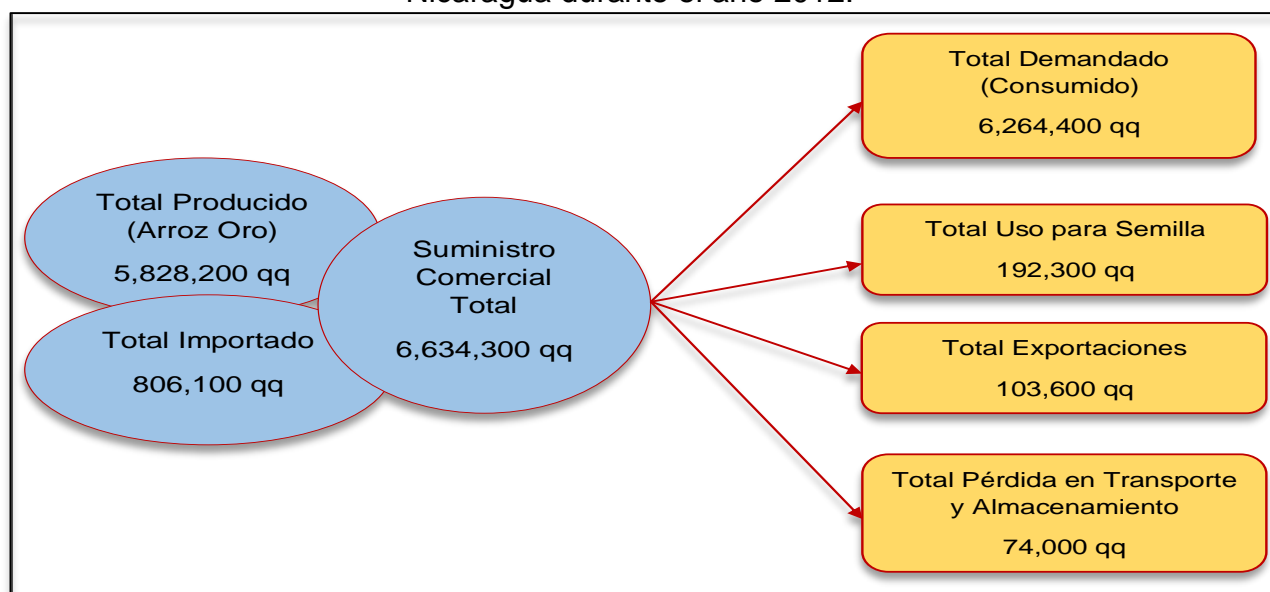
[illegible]

Total Producido (Arroz Oro)
5,828,200 qq

Total Importado
806,100 qq

Suministro Comercial Total
6,634,300 qq

Total Demandado (Consumido)
6,264,400 qq

Total Uso para Semilla
192,300 qq

Total Exportaciones
103,600 qq

Total Pérdida en Transporte y Almacenamiento
74,000 qq